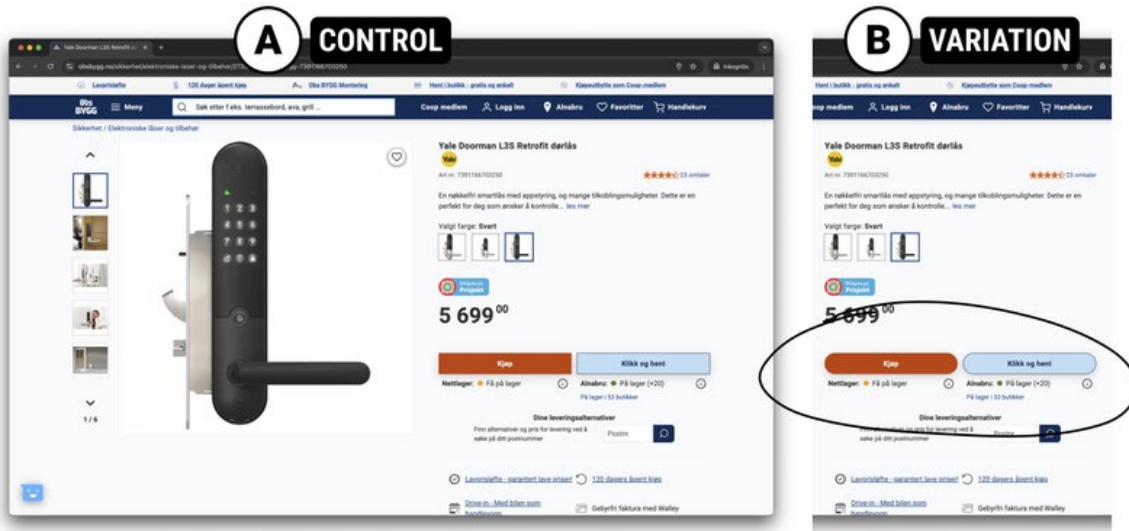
A CONTROL

B VARIATION

Yale Doorman L3S Retrofit d ×

obsbygg.no/sikkerhet/elektroniske-laser-og-tilbehor/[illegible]-7391166703250

Inkognito

Lavprisløfte

120 dagers åpent kjøp

Obs BYGG Montering

Hent i butikk - gratis og enkelt

Kjøpeutbytte som Coop-medlem

Obs BYGG

Meny

Søk etter f.eks. terrassebord, avs, grill ...

Coop medlem

Logg inn

Alnabru

Favoritter

Handlekurv

Sikkerhet / Elektroniske låser og tilbehør

1 / 6

Yale Doorman L3S Retrofit dørlås

Yale

Art nr: 7391166703250

23 omtaler

En nøkkelfri smartlås med appstyring, og mange tilkoblingsmuligheter. Dette er en perfekt for deg som ønsker å kontrolle... les mer

Valgt farge: Svart

Prisjakt

5 699$^{00}$

Kjøp

Klikk og hent

Nettlager: På lager

Alnabru: På lager (+20)

På lager i 53 butikker

Dine leveringsalternativer

Finn alternativer og pris for levering ved å søke på ditt postnummer

Postnr.

Lavprisløfte - garantert lave priser!

120 dagers åpent kjøp

Drive-in - Med bilen som handlevogn

Gebyrfri faktura med Walley

Hent i butikk - gratis og enkelt

Kjøpeutbytte som Coop-medlem

op medlem

Logg inn

Alnabru

Favoritter

Handlekurv

Yale Doorman L3S Retrofit dørlås

Yale

Art nr: 7391166703250

23 omtaler

En nøkkelfri smartlås med appstyring, og mange tilkoblingsmuligheter. Dette er en perfekt for deg som ønsker å kontrolle... les mer

Valgt farge: Svart

Prisjakt

5 699$^{00}$

Kjøp

Klikk og hent

Nettlager: På lager

Alnabru: På lager (+20)

På lager i 53 butikker

Dine leveringsalternativer

Finn alternativer og pris for levering ved å søke på ditt postnummer

Postnr.

Lavprisløfte - garantert lave priser!

120 dagers åpent kjøp

Drive-in - Med bilen som handlevogn

Gebyrfri faktura med Walley